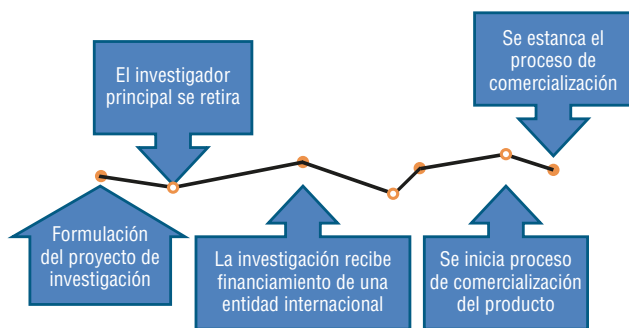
Se estanca el proceso de comercialización

El investigador principal se retira

Formulación del proyecto de investigación

La investigación recibe financiamiento de una entidad internacional

Se inicia proceso de comercialización del producto